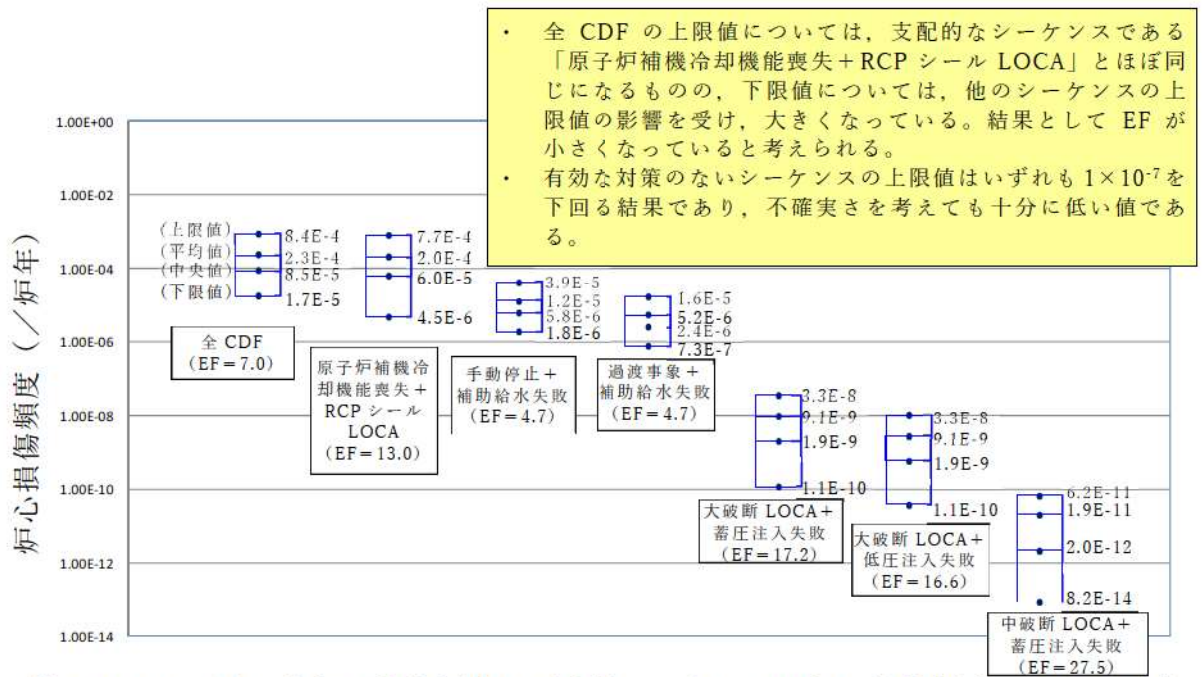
・ 全 CDF の上限値については，支配的なシーケンスである「原子炉補機冷却機能喪失＋RCP シール LOCA」とほぼ同じになるものの，下限値については，他のシーケンスの上限値の影響を受け，大きくなっている。結果として EF が小さくなっていると考えられる。
・ 有効な対策のないシーケンスの上限値はいずれも $1\times10^{-7}$ を下回る結果であり，不確実さを考えても十分に低い値である。

炉心損傷頻度（／炉年）

1.00E+00
1.00E-02
1.00E-04
1.00E-06
1.00E-08
1.00E-10
1.00E-12
1.00E-14

（上限値）
（平均値）
（中央値）
（下限値）
8.4E-4
2.3E-4
8.5E-5
1.7E-5
全 CDF
（EF＝7.0）

7.7E-4
2.0E-4
6.0E-5
4.5E-6
原子炉補機冷却機能喪失＋RCP シール LOCA
（EF＝13.0）

3.9E-5
1.2E-5
5.8E-6
1.8E-6
手動停止＋補助給水失敗
（EF＝4.7）

1.6E-5
5.2E-6
2.4E-6
7.3E-7
過渡事象＋補助給水失敗
（EF＝4.7）

3.3E-8
9.1E-9
1.9E-9
1.1E-10
大破断 LOCA＋蓄圧注入失敗
（EF＝17.2）

3.3E-8
9.1E-9
1.9E-9
1.1E-10
大破断 LOCA＋低圧注入失敗
（EF＝16.6）

6.2E-11
1.9E-11
2.0E-12
8.2E-14
中破断 LOCA＋蓄圧注入失敗
（EF＝27.5）